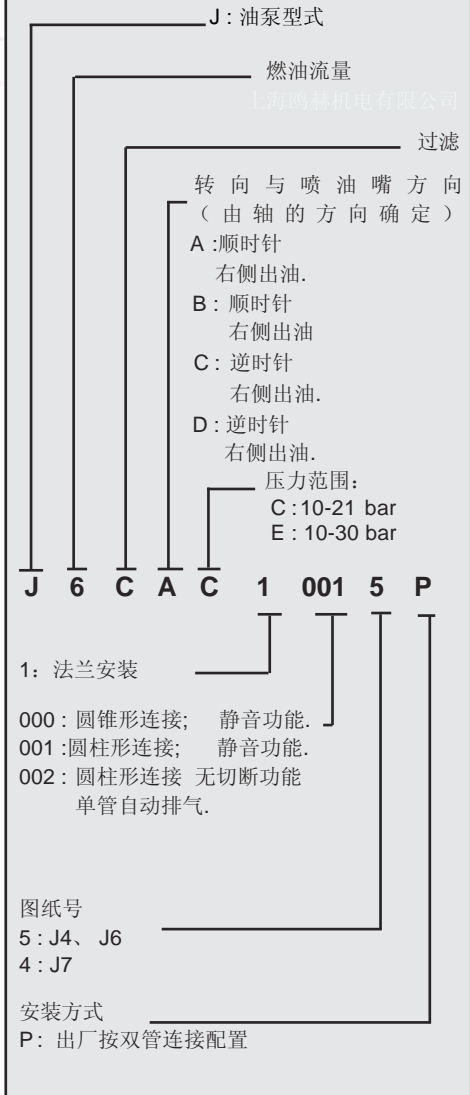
J : 油泵型式

燃油流量

上海鸥赫机电有限公司

过滤

转向与喷油嘴方向
（由轴的方向确定）
A :顺时针
右侧出油.
B : 顺时针
右侧出油
C : 逆时针
右侧出油.
D : 逆时针
右侧出油.

压力范围:
C : 10-21 bar
E : 10-30 bar

J 6 C A C 1 001 5 P

1: 法兰安装

000 : 圆锥形连接; 静音功能.
001 :圆柱形连接; 静音功能.
002 : 圆柱形连接 无切断功能
单管自动排气.

图纸号
5 : J4、 J6
4 : J7

安装方式
P: 出厂按双管连接配置